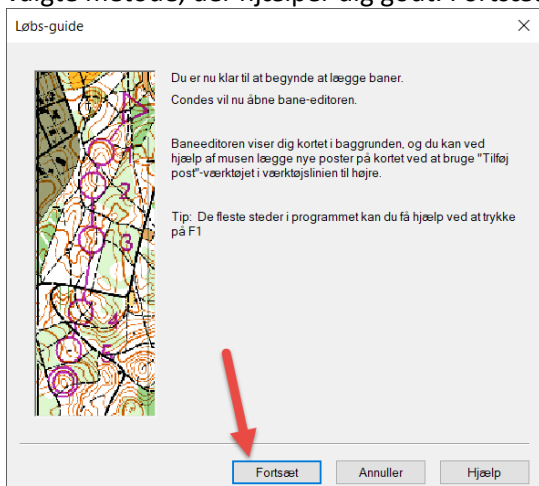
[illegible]

Løbs-guide

Du er nu klar til at begynde at lægge baner.

Condes vil nu åbne bane-editoren.

Baneeditoren viser dig kortet i baggrunden, og du kan ved hjælp af musen lægge nye poster på kortet ved at bruge "Tilføj post"-værktøjet i værktøjslinien til højre.

Tip: De fleste steder i programmet kan du få hjælp ved at trykke på F1

1
2
3
4
5

Fortsæt
Annuller
Hjælp